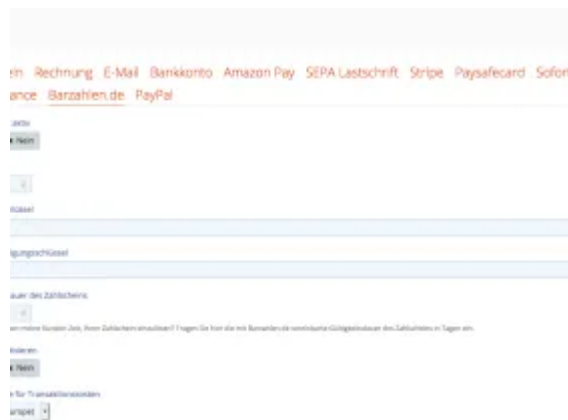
ein Rechnung E-Mail Bankkonto Amazon Pay SEPA Lastschrift Stripe Paysafecard Sofort
ance Barzahlen.de PayPal

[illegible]

Nein

ssel

igungschlüssel

auer des Zahlscheins

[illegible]

ndieren

Nein

für Transaktionskosten

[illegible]